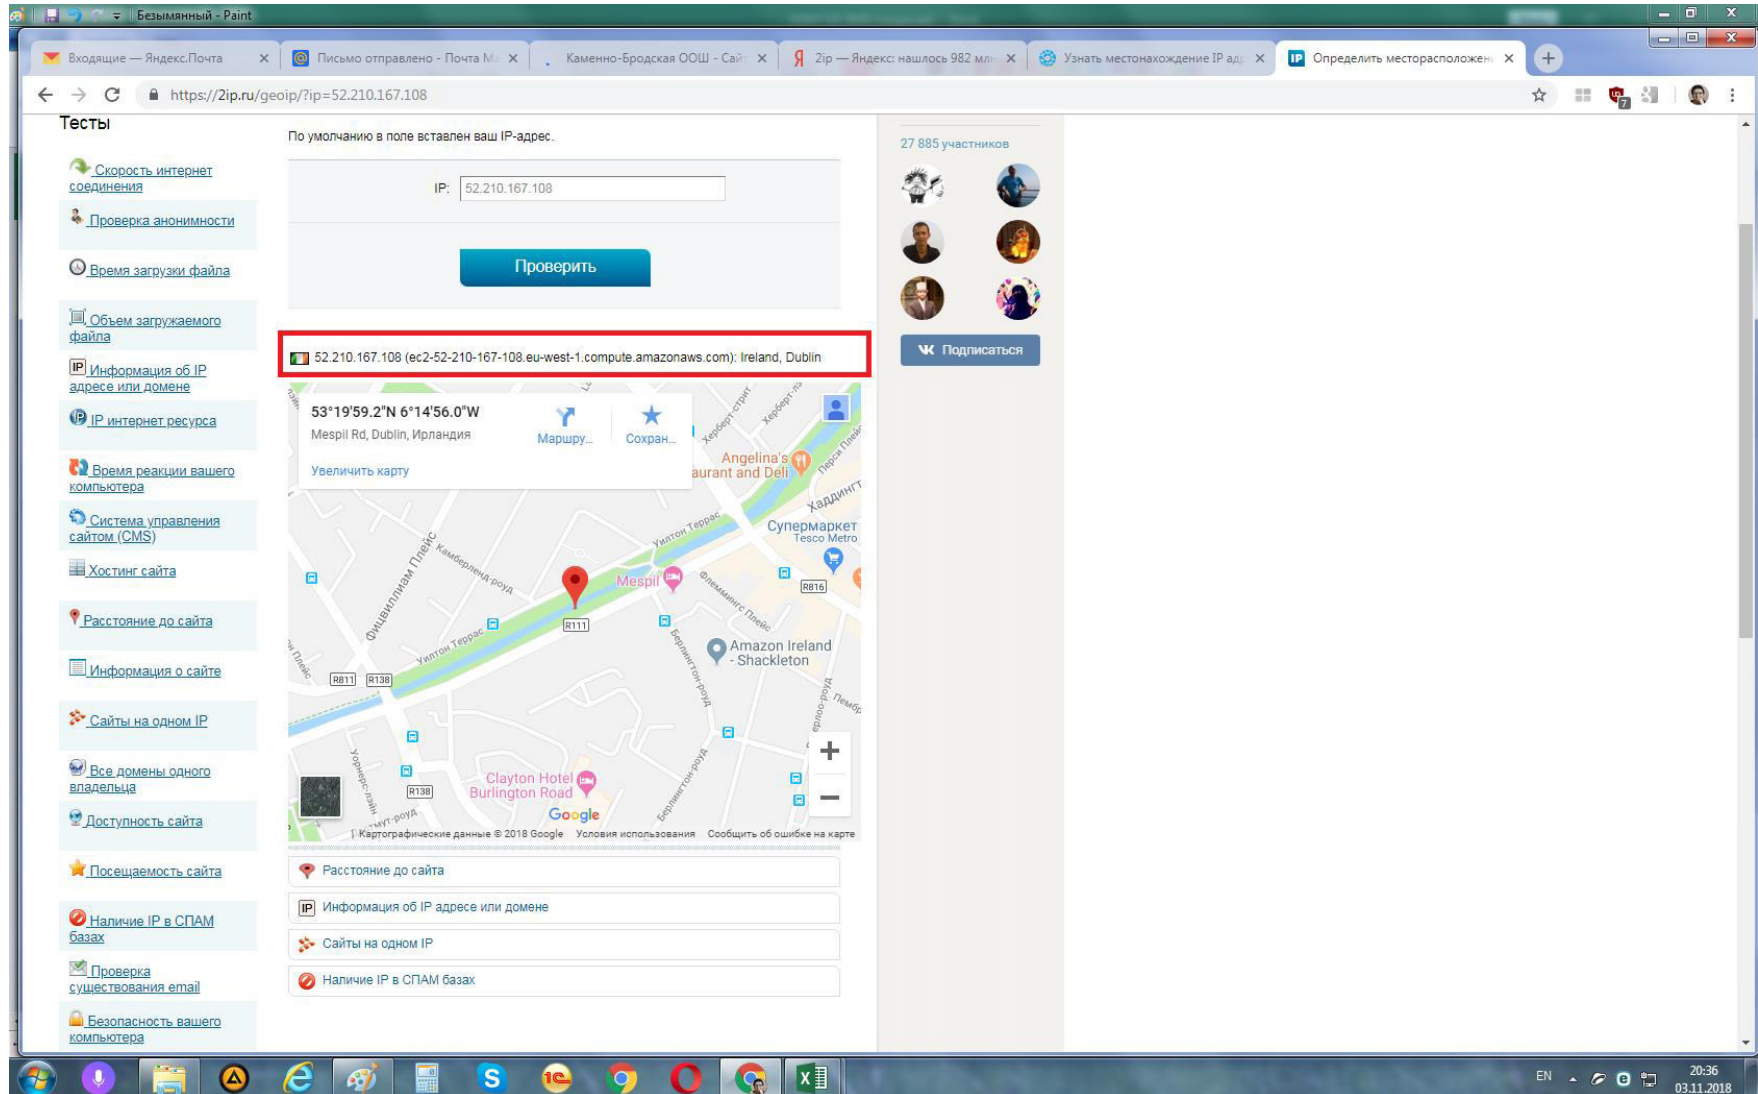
Безымянный - Paint

Входящие — Яндекс.Почта ×
Письмо отправлено - Почта М ×
Каменно-Бродская ООШ - Сай ×
2ip — Яндекс: нашлось 982 м ×
Узнать местонахождение IP ад ×
Определить месторасположен ×

https://2ip.ru/geoip/?ip=52.210.167.108

Тесты

Скорость интернет соединения
Проверка анонимности
Время загрузки файла
Объем загружаемого файла
Информация об IP адресе или домене
IP интернет ресурса
Время реакции вашего компьютера
Система управления сайтом (CMS)
Хостинг сайта
Расстояние до сайта
Информация о сайте
Сайты на одном IP
Все домены одного владельца
Доступность сайта
Посещаемость сайта
Наличие IP в СПАМ базах
Проверка существования email
Безопасность вашего компьютера

По умолчанию в поле вставлен ваш IP-адрес.

IP: 52.210.167.108

Проверить

52.210.167.108 (ec2-52-210-167-108.eu-west-1.compute.amazonaws.com): Ireland, Dublin

53°19'59.2"N 6°14'56.0"W
Mespil Rd, Dublin, Ирландия
Маршру...
Сохран...
Увеличить карту

Angelina's
aurant and Deli
Хербeрт-стрит
Хербeрт-ро
Перси Плейс
Хаддингт
Супермаркет
Tesco Metro
Уилтон Террас
Камберленд-роуд
Фицуильям Плейс
Mespil
Флемминг Плейс
R816
R111
Уилтон Террас
Амazon Ireland - Shackleton
Берлингтон-роуд
R811
R138
R138
Clayton Hotel Burlington Road
Google
Картографические данные © 2018 Google Условия использования Сообщить об ошибке на карте

Расстояние до сайта
Информация об IP адресе или домене
Сайты на одном IP
Наличие IP в СПАМ базах

27 885 участников
Подписаться

EN 20:36 03.11.2018